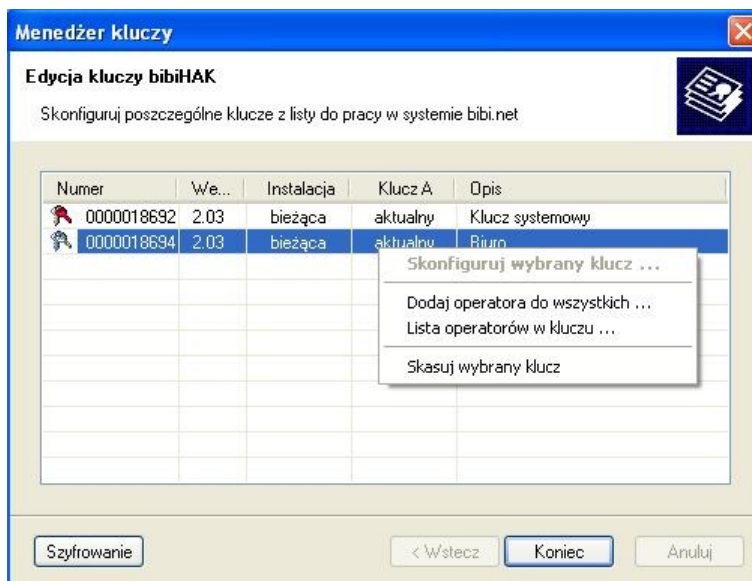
Menedżer kluczy

Edycja kluczy bibiHAK

Skonfiguruj poszczególne klucze z listy do pracy w systemie bibi.net

| Numer | We... | Instalacja | Klucz A | Opis |
|---|---|---|---|---|
| 0000018692 | 2.03 | bieżąca | aktualny | Klucz systemowy |
| 0000018694 | 2.03 | bieżąca | aktualny | Biuro |

Skonfiguruj wybrany klucz ...

Dodaj operatora do wszystkich ...

Lista operatorów w kluczu ...

Skasuj wybrany klucz

Szyfrowanie

< Wstecz

Koniec

Anuluj